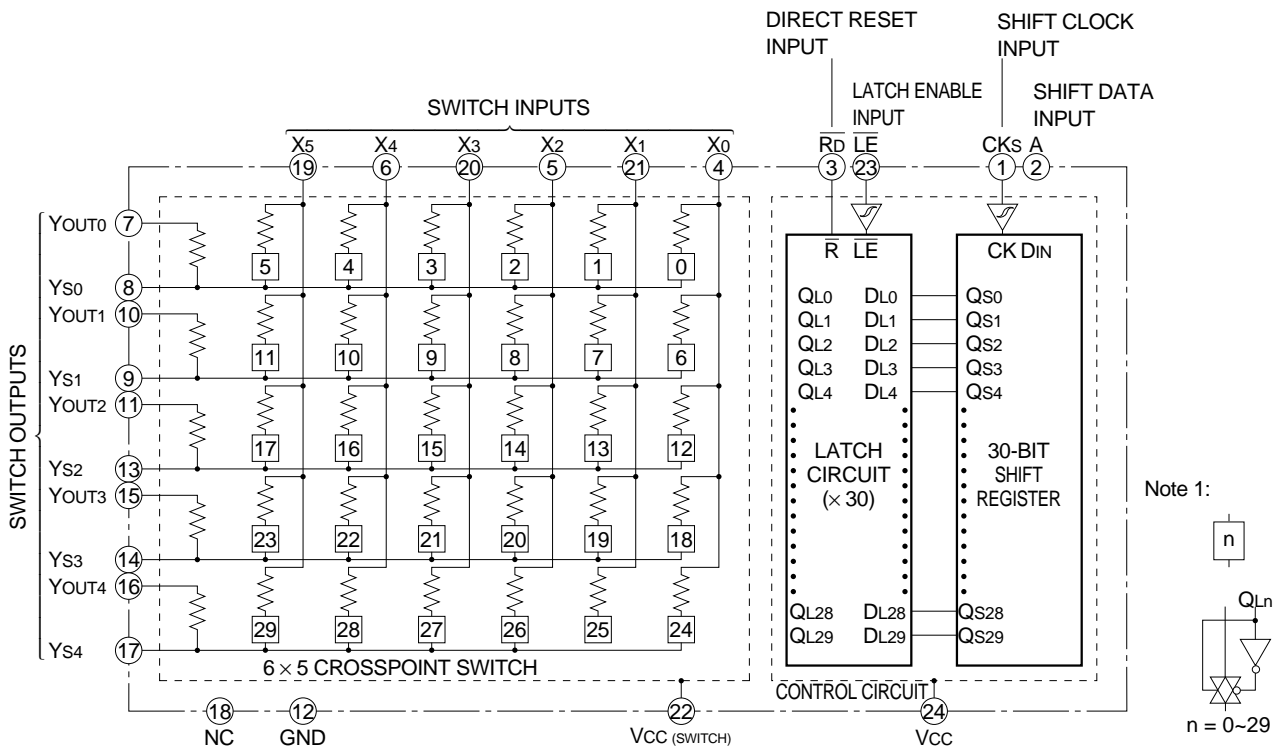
DIRECT RESET INPUT

SHIFT CLOCK INPUT

LATCH ENABLE INPUT

SHIFT DATA INPUT

SWITCH INPUTS

$X_5$ 19 $X_4$ 6 $X_3$ 20 $X_2$ 5 $X_1$ 21 $X_0$ 4

$\overline{R_D}$ 3 $\overline{LE}$ 23 $CK_S$ 1 A 2

SWITCH OUTPUTS

$Y_{OUT0}$ 7
$Y_{S0}$ 8
$Y_{OUT1}$ 10
$Y_{S1}$ 9
$Y_{OUT2}$ 11
$Y_{S2}$ 13
$Y_{OUT3}$ 15
$Y_{S3}$ 14
$Y_{OUT4}$ 16
$Y_{S4}$ 17

5 4 3 2 1 0
11 10 9 8 7 6
17 16 15 14 13 12
23 22 21 20 19 18
29 28 27 26 25 24

6 × 5 CROSSPOINT SWITCH

$\overline{R}$ $\overline{LE}$

$Q_{L0}$ $D_{L0}$
$Q_{L1}$ $D_{L1}$
$Q_{L2}$ $D_{L2}$
$Q_{L3}$ $D_{L3}$
$Q_{L4}$ $D_{L4}$

LATCH CIRCUIT (× 30)

$Q_{L28}$ $D_{L28}$
$Q_{L29}$ $D_{L29}$

CK $D_{IN}$

$Q_{S0}$
$Q_{S1}$
$Q_{S2}$
$Q_{S3}$
$Q_{S4}$

30-BIT SHIFT REGISTER

$Q_{S28}$
$Q_{S29}$

CONTROL CIRCUIT

18 NC 12 GND 22 VCC (SWITCH) 24 VCC

Note 1:

n

$Q_{Ln}$

n = 0~29